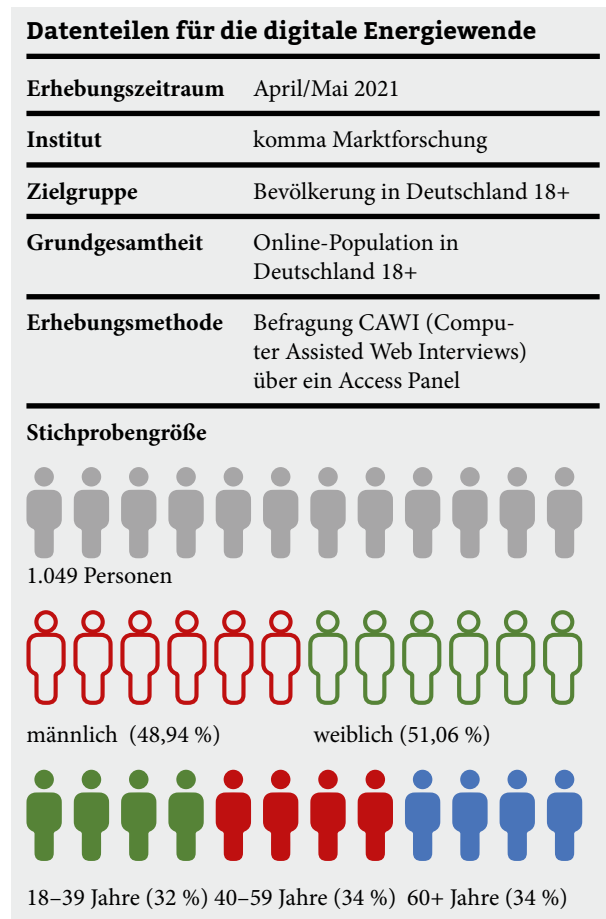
**Datenteilen für die digitale Energiewende**

| | |
|---|---|
| **Erhebungszeitraum** | April/Mai 2021 |
| **Institut** | komma Marktforschung |
| **Zielgruppe** | Bevölkerung in Deutschland 18+ |
| **Grundgesamtheit** | Online-Population in Deutschland 18+ |
| **Erhebungsmethode** | Befragung CAWI (Computer Assisted Web Interviews) über ein Access Panel |

**Stichprobengröße**

1.049 Personen

männlich (48,94 %)

weiblich (51,06 %)

18–39 Jahre (32 %) 40–59 Jahre (34 %) 60+ Jahre (34 %)